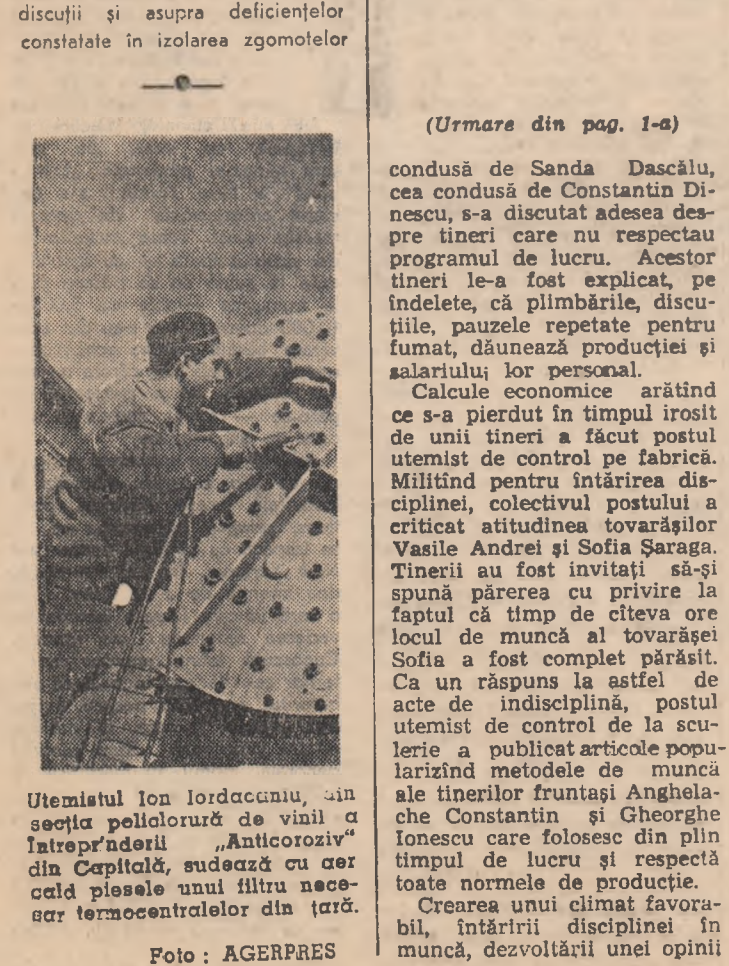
discuții și asupra deficiențelor constatate în izolarea zgomotelor

Utemistul Ion Iordaceanu, din secția policlorură de vinil a întreprinderii „Anticoroziv" din Capitală, sudează cu aer cald piesele unui filtru necesar termocentralelor din țară.

Foto : AGERPRES

(Urmare din pag. 1-a)

condusă de Sanda Dascălu, cea condusă de Constantin Dinescu, s-a discutat adesea despre tineri care nu respectau programul de lucru. Acestor tineri le-a fost explicat, pe îndelete, că plimbările, discuțiile, pauzele repetate pentru fumat, dăunează producției și salariului; lor personal.

Calcule economice arătînd ce s-a pierdut în timpul irosit de unii tineri a făcut postul utemist de control pe fabrică. Militînd pentru întărirea disciplinei, colectivul postului a criticat atitudinea tovarășilor Vasile Andrei și Sofia Șaraga. Tinerii au fost invitați să-și spună părerea cu privire la faptul că timp de cîteva ore locul de muncă al tovarășei Sofia a fost complet părăsit. Ca un răspuns la astfel de acte de indisciplină, postul utemist de control de la sculerie a publicat articole popularizînd metodele de muncă ale tinerilor fruntași Anghelache Constantin și Gheorghe Ionescu care folosesc din plin timpul de lucru și respectă toate normele de producție.

Crearea unui climat favorabil, întăririi disciplinei în muncă, dezvoltării unei opinii